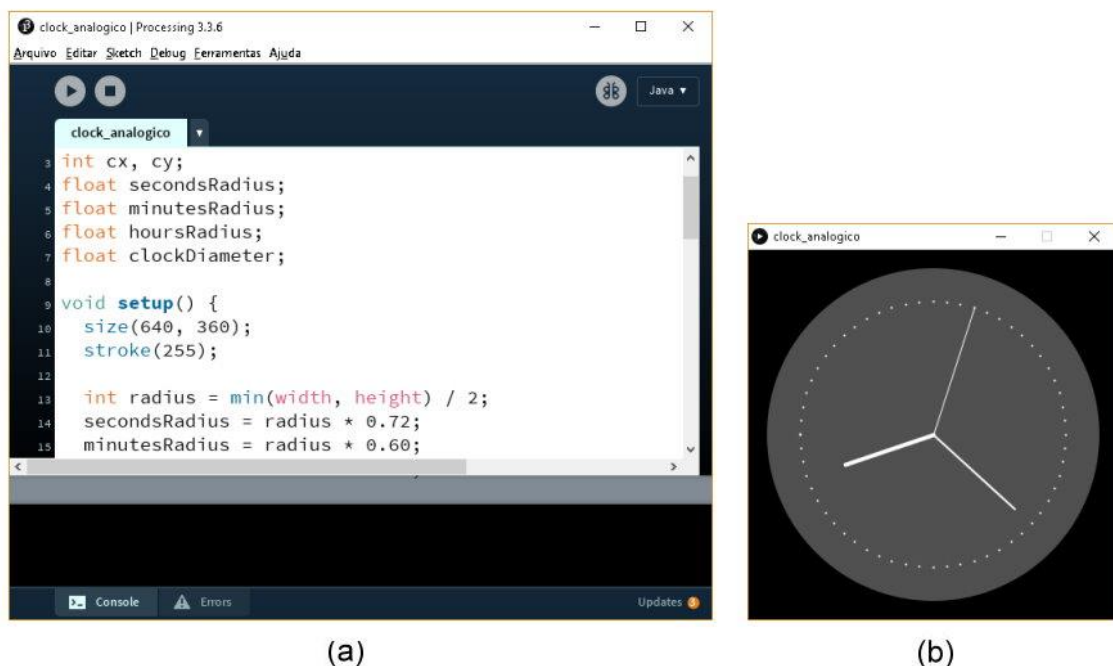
clock_analogico | Processing 3.3.6

Arquivo Editar Sketch Debug Ferramentas Ajuda

Java ▾

clock_analogico

3 int cx, cy;
4 float secondsRadius;
5 float minutesRadius;
6 float hoursRadius;
7 float clockDiameter;
8
9 void setup() {
10   size(640, 360);
11   stroke(255);
12
13   int radius = min(width, height) / 2;
14   secondsRadius = radius * 0.72;
15   minutesRadius = radius * 0.60;

Console Errors

Updates 3

(a)

clock_analogico

(b)